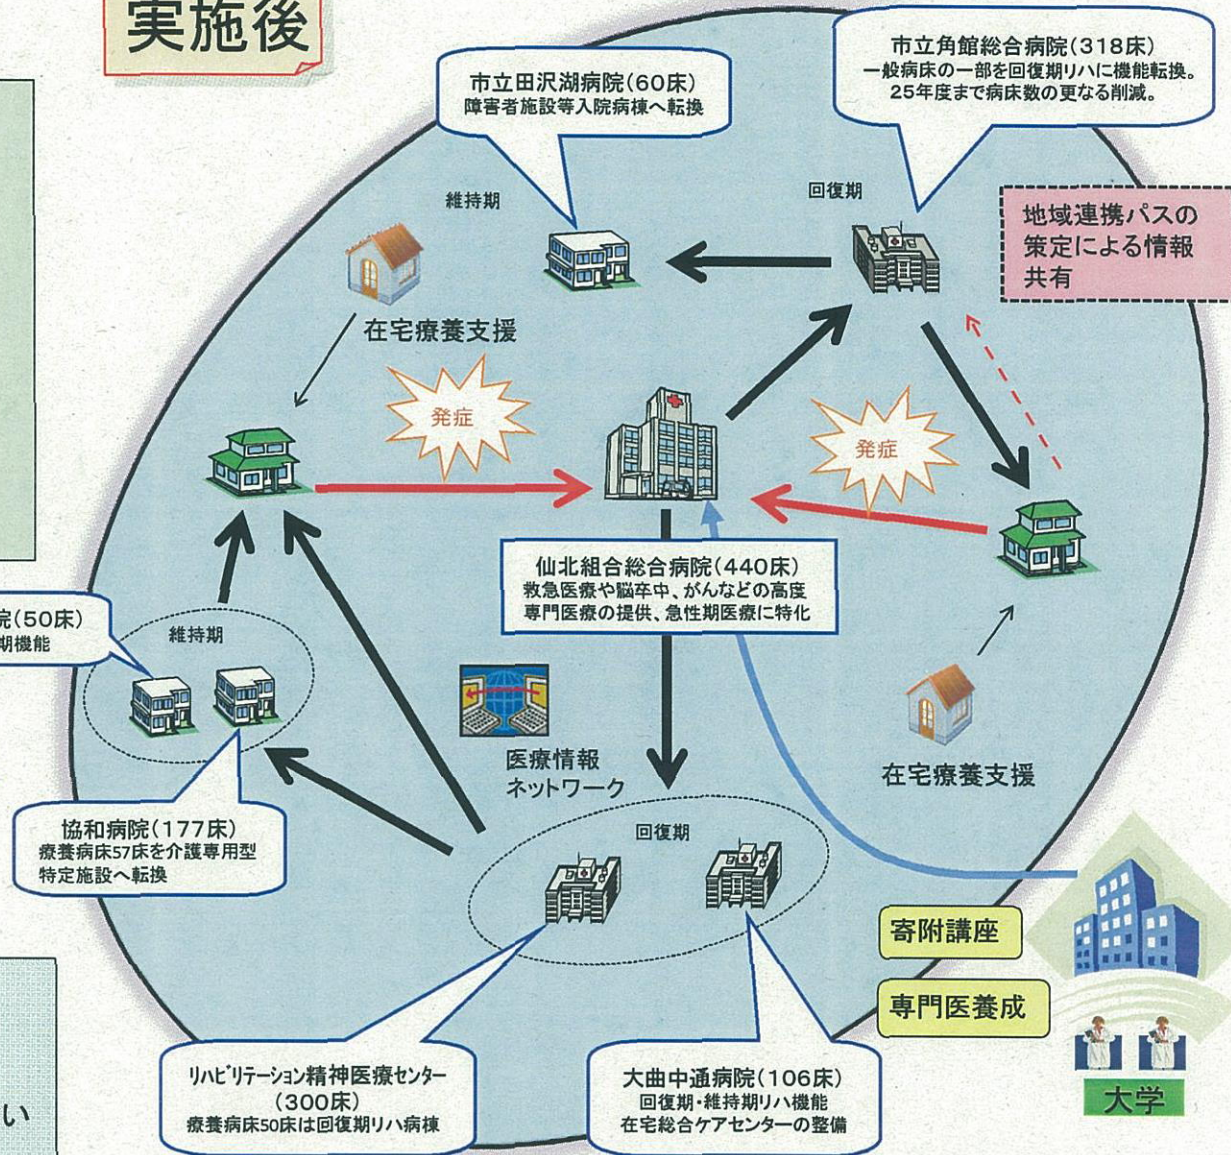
実施後

市立田沢湖病院(60床)
障害者施設等入院病棟へ転換

市立角館総合病院(318床)
一般病床の一部を回復期リハに機能転換。
25年度まで病床数の更なる削減。

維持期

回復期

地域連携パスの策定による情報共有

在宅療養支援

発症

発症

仙北組合総合病院(440床)
救急医療や脳卒中、がんなどの高度専門医療の提供、急性期医療に特化

院(50床)
期機能

維持期

医療情報ネットワーク

在宅療養支援

協和病院(177床)
療養病床57床を介護専用型特定施設へ転換

回復期

寄附講座

専門医養成

リハビリテーション精神医療センター(300床)
療養病床50床は回復期リハ病棟

大曲中通病院(106床)
回復期・維持期リハ機能
在宅総合ケアセンターの整備

大学

い